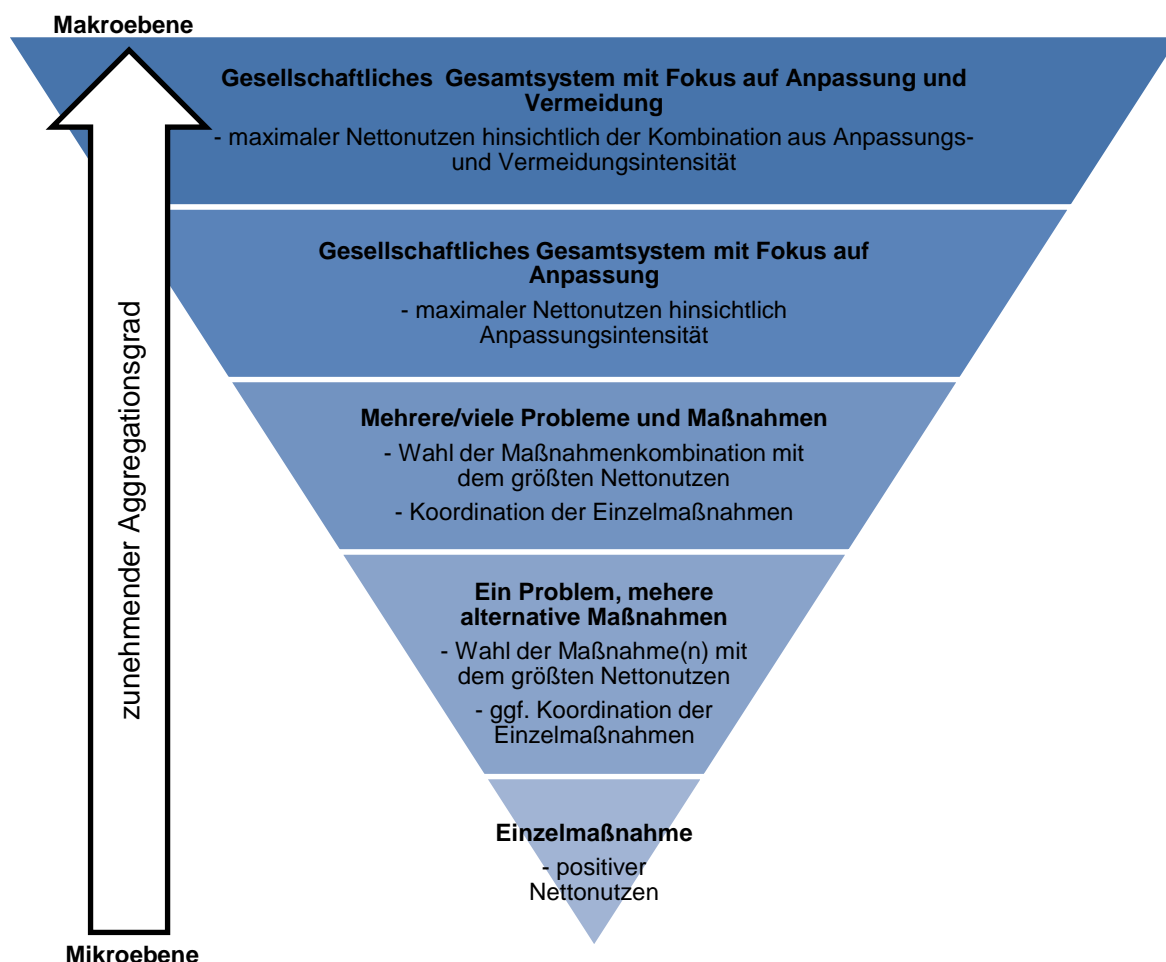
Makroebene

Gesellschaftliches Gesamtsystem mit Fokus auf Anpassung und Vermeidung

- maximaler Nettonutzen hinsichtlich der Kombination aus Anpassungs- und Vermeidungsintensität

Gesellschaftliches Gesamtsystem mit Fokus auf Anpassung

- maximaler Nettonutzen hinsichtlich Anpassungsintensität

Mehrere/viele Probleme und Maßnahmen

- Wahl der Maßnahmenkombination mit dem größten Nettonutzen

- Koordination der Einzelmaßnahmen

Ein Problem, mehere alternative Maßnahmen

- Wahl der Maßnahme(n) mit dem größten Nettonutzen

- ggf. Koordination der Einzelmaßnahmen

Einzelmaßnahme

- positiver Nettonutzen

zunehmender Aggregationsgrad

Mikroebene